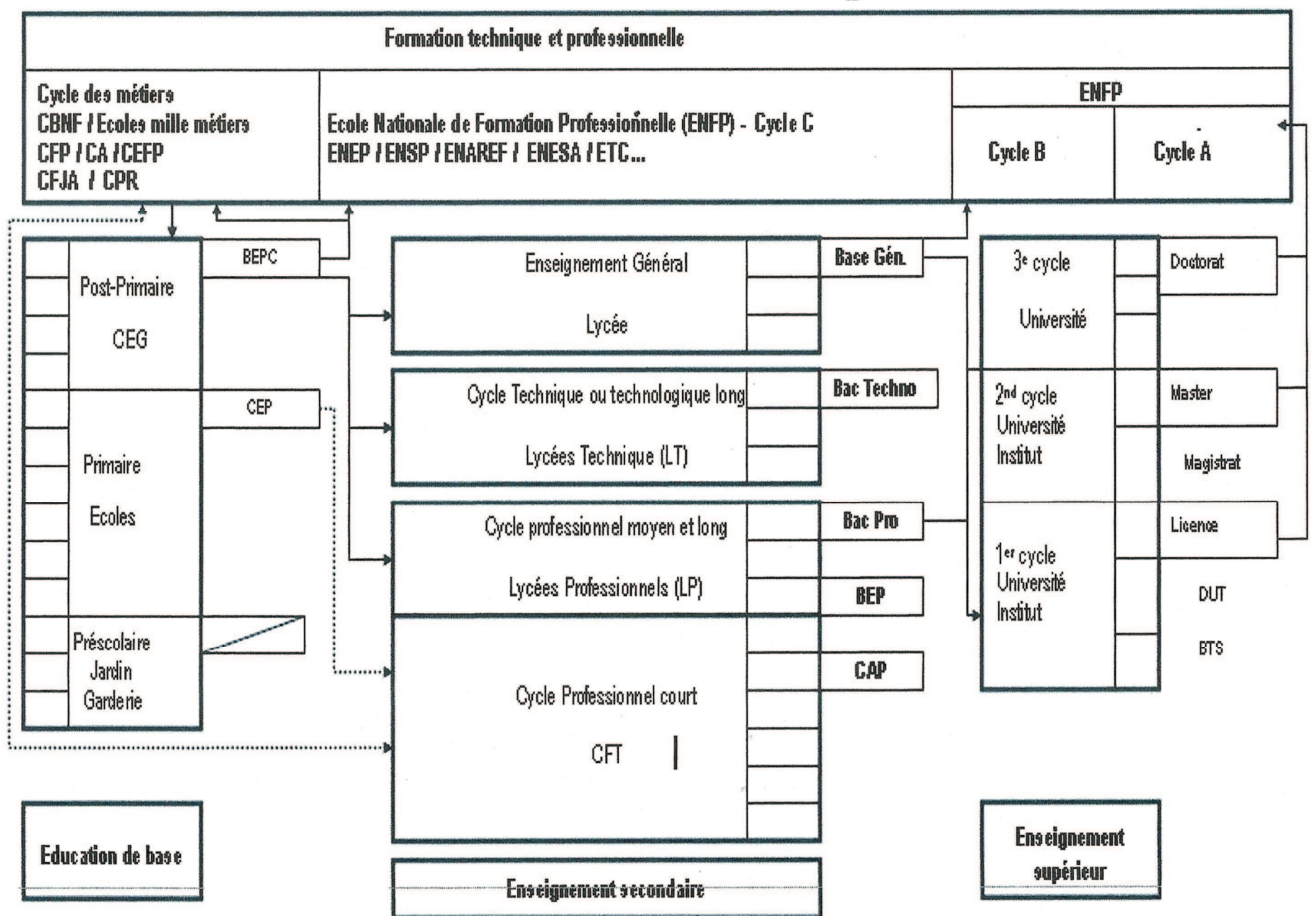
Formation technique et professionnelle

Cycle des métiers
CBNF / Ecoles mille métiers
CFP / CA / CEFP
CFJA / CPR

Ecole Nationale de Formation Professionnelle (ENFP) - Cycle C
ENEP / ENSP / ENAREF / ENESA / ETC...

ENFP
Cycle B
Cycle A

BEPC

Post-Primaire
CEG

CEP

Primaire
Ecoles

Préscolaire
Jardin
Garderie

Enseignement Général
Lycée

Base Gén.

Cycle Technique ou technologique long
Lycées Technique (LT)

Bac Techno

Cycle professionnel moyen et long
Lycées Professionnels (LP)

Bac Pro

BEP

CAP

Cycle Professionnel court
CFT

3e cycle
Université

Doctorat

2nd cycle
Université
Institut

Master
Magistrat

1er cycle
Université
Institut

Licence
DUT
BTS

Education de base

Enseignement secondaire

Enseignement supérieur